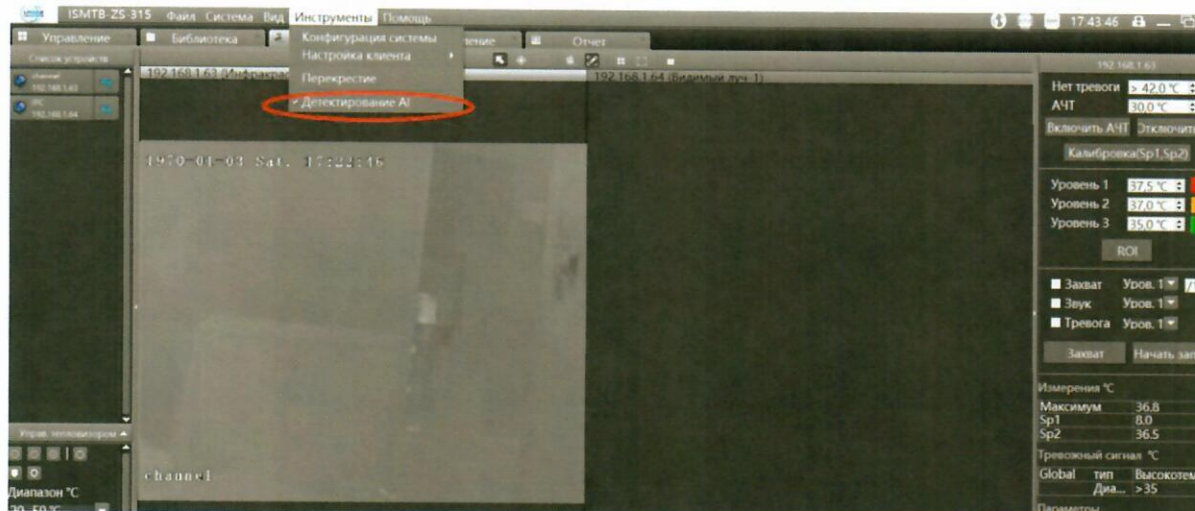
ISMTB-ZS-315 Файл Система Вид Инструменты Помощь

17:43:46

Управление Библиотека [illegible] Отчет

Конфигурация системы
Настройка клиента
Перекрестие
✓ Детектирование AI

Список устройств
channel 192.168.1.63
IPC 192.168.1.64

192.168.1.63 (Инфракра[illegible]

192.168.1.64 (Видимый луч 1)

1970-01-03 Sat. 17:22:46

channel

Управ. тепловизором

Диапазон °C
20~50 °C

192.168.1.63
Нет тревоги > 42.0 °C
АЧТ 30.0 °C
Включить АЧТ Отключить
Калибровка(Sp1,Sp2)

Уровень 1 37.5 °C
Уровень 2 37.0 °C
Уровень 3 35.0 °C
ROI

Захват Уров. 1
Звук Уров. 1
Тревога Уров. 1

Захват Начать за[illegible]

Измерения °C
| Максимум | 36.8 |
|---|---|
| Sp1 | 8.0 |
| Sp2 | 36.5 |

Тревожный сигнал °C
| Global | тип | Высокотем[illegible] |
|---|---|---|
| | Диа... | >35 |

Параметры